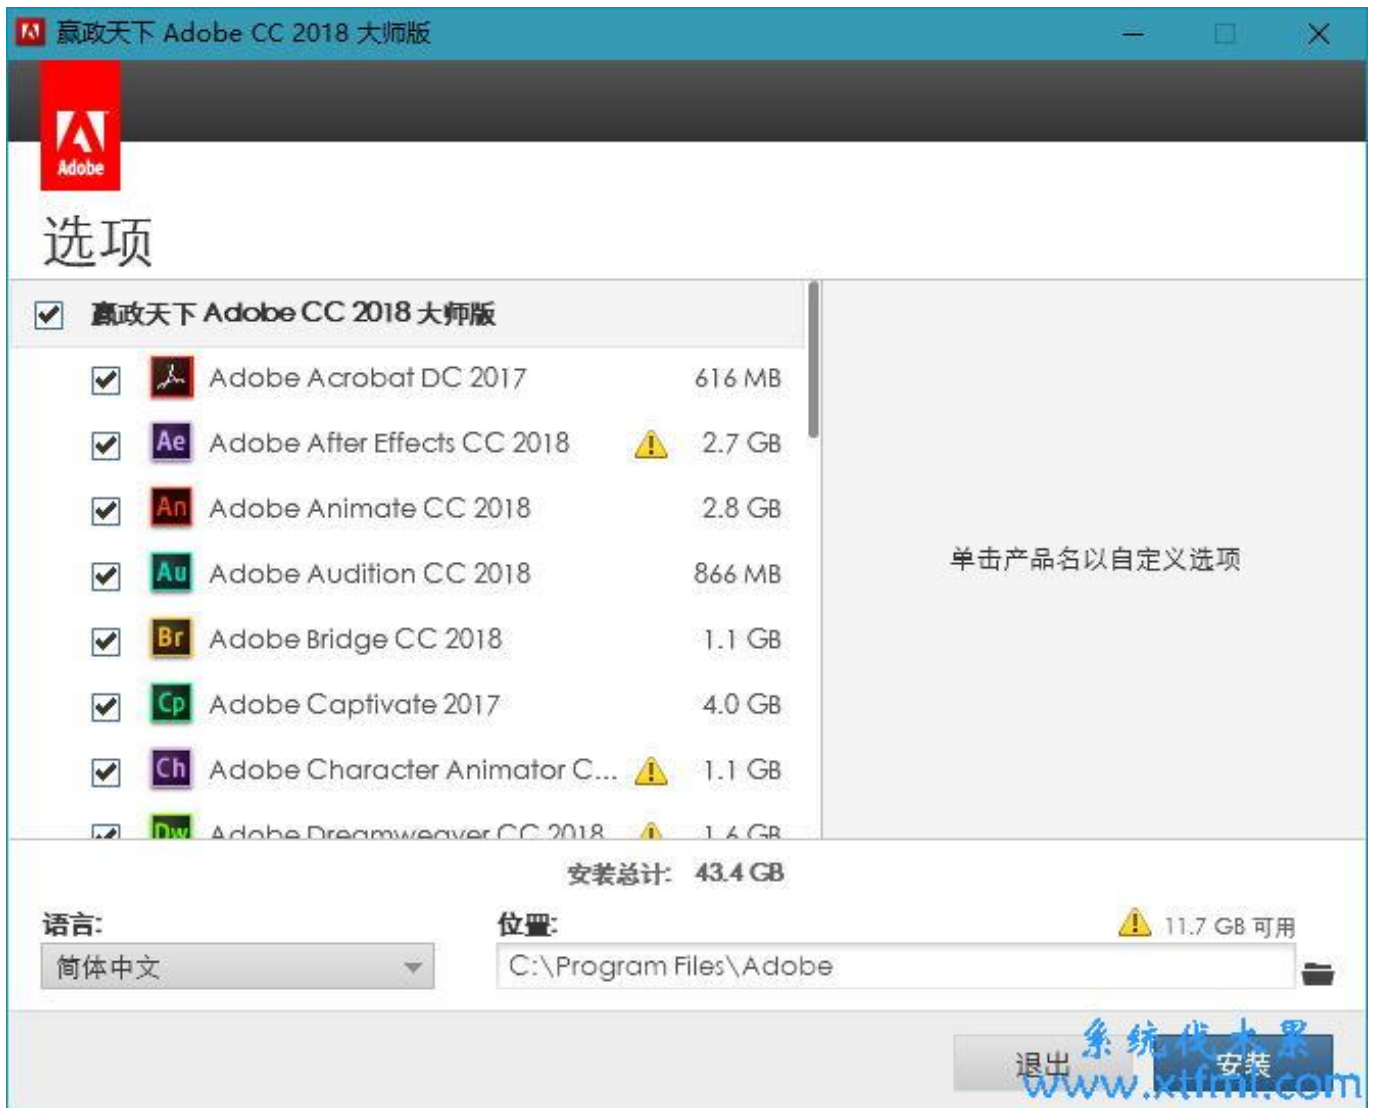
赢政天下 Adobe CC 2018 大师版

Adobe

选项

赢政天下 Adobe CC 2018 大师版

| | | |
|---|---|---|
| Adobe Acrobat DC 2017 | | 616 MB |
| Ae Adobe After Effects CC 2018 | ⚠ | 2.7 GB |
| An Adobe Animate CC 2018 | | 2.8 GB |
| Au Adobe Audition CC 2018 | | 866 MB |
| Br Adobe Bridge CC 2018 | | 1.1 GB |
| Cp Adobe Captivate 2017 | | 4.0 GB |
| Ch Adobe Character Animator C... | ⚠ | 1.1 GB |
| Dw Adobe Dreamweaver CC 2018 | ⚠ | 1.6 GB |

单击产品名以自定义选项

安装总计: 43.4 GB

语言:
简体中文

位置:
C:\Program Files\Adobe

11.7 GB 可用

退出
安装

系统状太果
www.xtfml.com